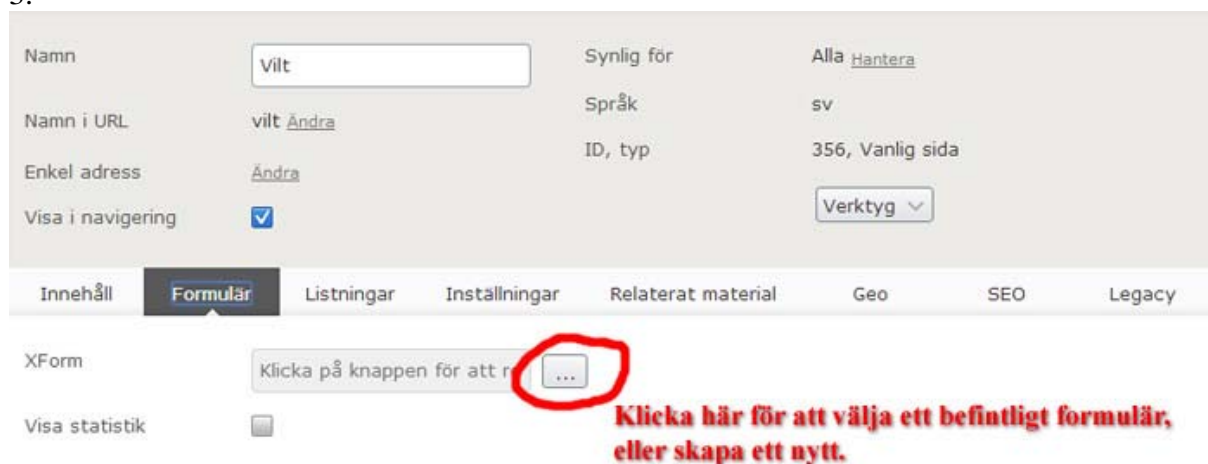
3.

Namn Vilt
Namn i URL vilt Ändra
Enkel adress Ändra
Visa i navigering

Synlig för Alla Hantera
Språk sv
ID, typ 356, Vanlig sida
Verktyg

Innehåll Formulär Listningar Inställningar Relaterat material Geo SEO Legacy

XForm Klicka på knappen för att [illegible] ...
Visa statistik

Klicka här för att välja ett befintligt formulär, eller skapa ett nytt.